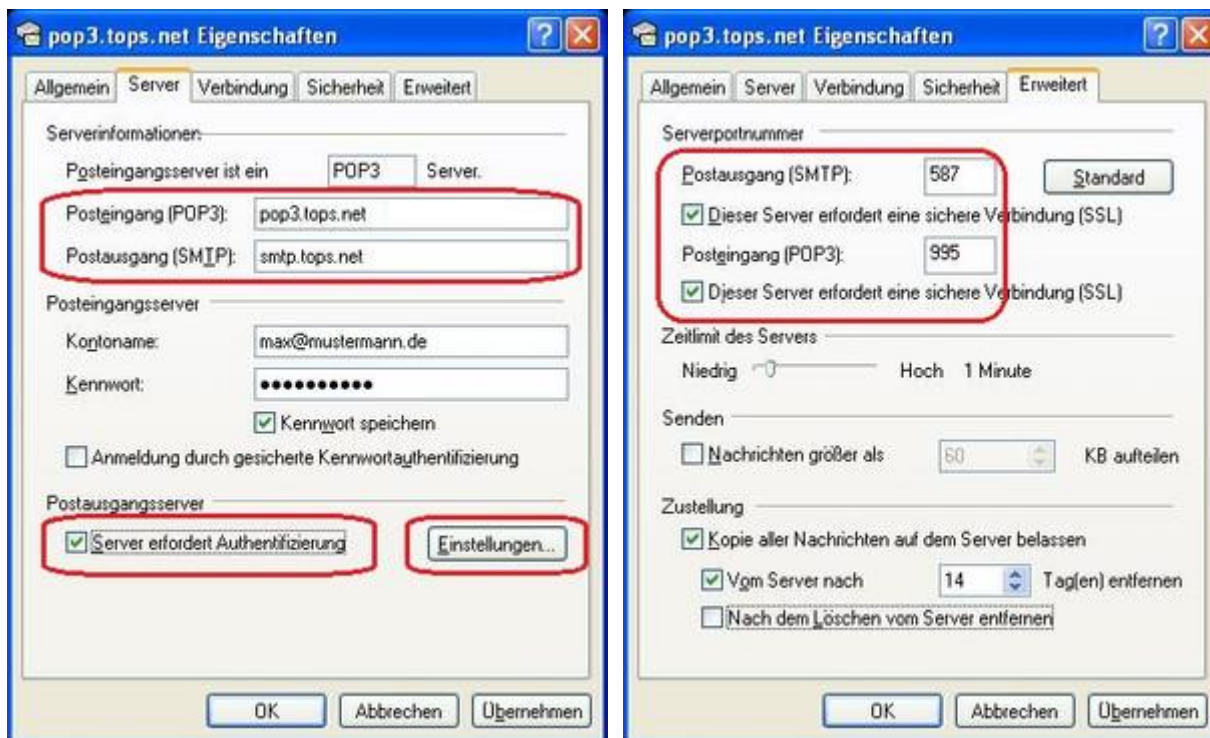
pop3.tops.net Eigenschaften

Allgemein | Server | Verbindung | Sicherheit | Erweitert

Serverinformationen

Posteingangsserver ist ein POP3 Server.

Posteingang (POP3): pop3.tops.net

Postausgang (SMTP): smtp.tops.net

Posteingangsserver

Kontoname: max@mustermann.de

Kennwort: ●●●●●●●●●●●

Kennwort speichern

Anmeldung durch gesicherte Kennwortauthentifizierung

Postausgangsserver

Server erfordert Authentifizierung

Einstellungen...

OK | Abbrechen | Übernehmen

pop3.tops.net Eigenschaften

Allgemein | Server | Verbindung | Sicherheit | Erweitert

Serverportnummer

Postausgang (SMTP): 587

Standard

Dieser Server erfordert eine sichere Verbindung (SSL)

Posteingang (POP3): 995

Dieser Server erfordert eine sichere Verbindung (SSL)

Zeitlimit des Servers

Niedrig Hoch 1 Minute

Senden

Nachrichten größer als 60 KB aufteilen

Zustellung

Kopie aller Nachrichten auf dem Server belassen

Vom Server nach 14 Tag(en) entfernen

Nach dem Löschen vom Server entfernen

OK | Abbrechen | Übernehmen